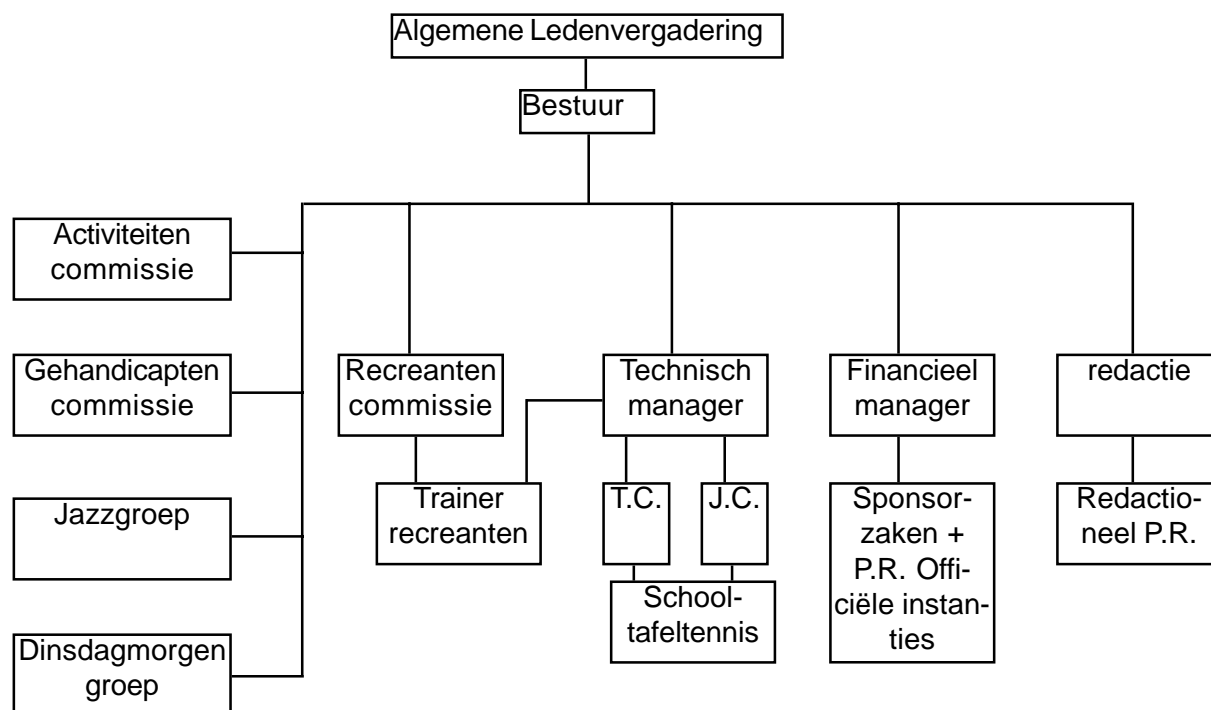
Algemene Ledenvergadering

Bestuur

Activiteiten commissie

Gehandicapten commissie

Jazzgroep

Dinsdagmorgen groep

Recreanten commissie

Trainer recreanten

Technisch manager

T.C.

J.C.

Schooltafeltennis

Financieel manager

Sponsorzaken + P.R. Officiële instanties

redactie

Redactioneel P.R.